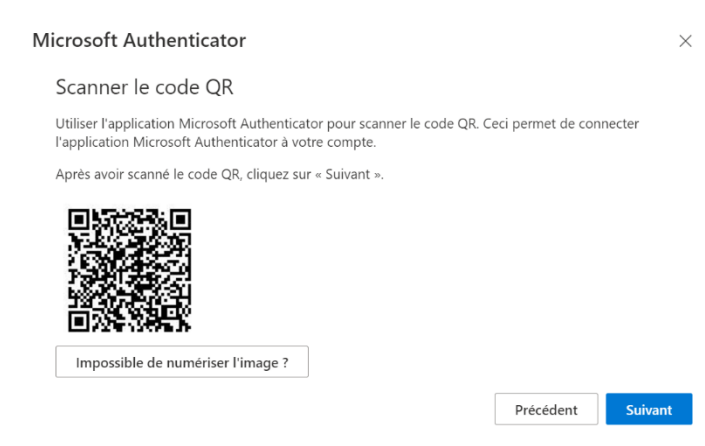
Microsoft Authenticator

×

Scanner le code QR

Utiliser l'application Microsoft Authenticator pour scanner le code QR. Ceci permet de connecter l'application Microsoft Authenticator à votre compte.

Après avoir scanné le code QR, cliquez sur « Suivant ».

Impossible de numériser l'image ?

Précédent

Suivant